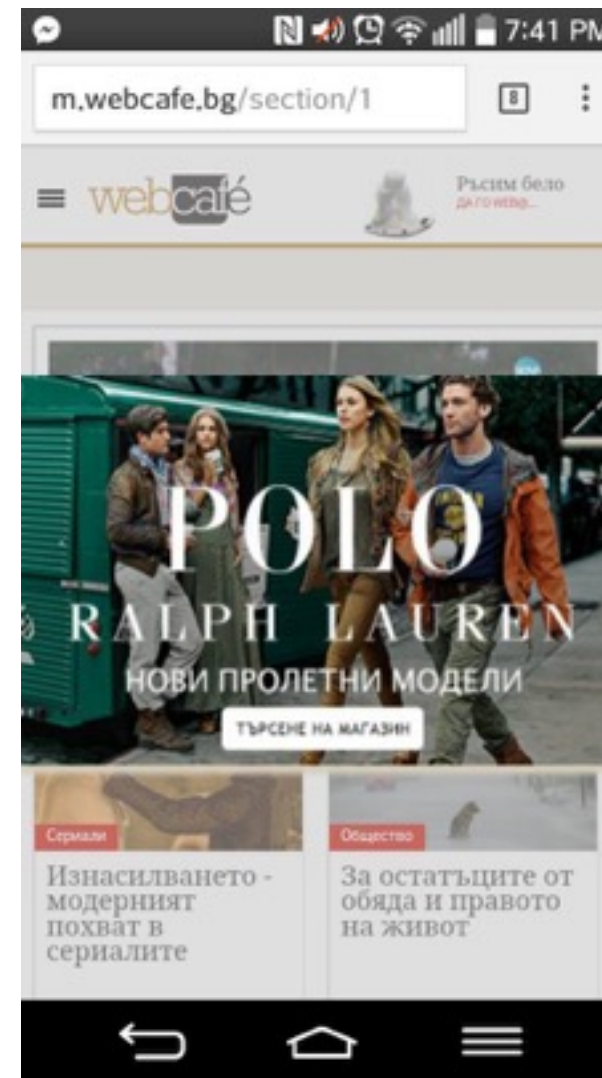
7:41 PM

m.webcafe.bg/section/1

8

webcafé

Ръсим бело
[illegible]

POLO
RALPH LAUREN
НОВИ ПРОЛЕТНИ МОДЕЛИ
ТЪРСЕНЕ НА МАГАЗИН

Сериали
Изнасилването - модерният похват в сериалите

Общество
За остатъците от обяда и правото на живот